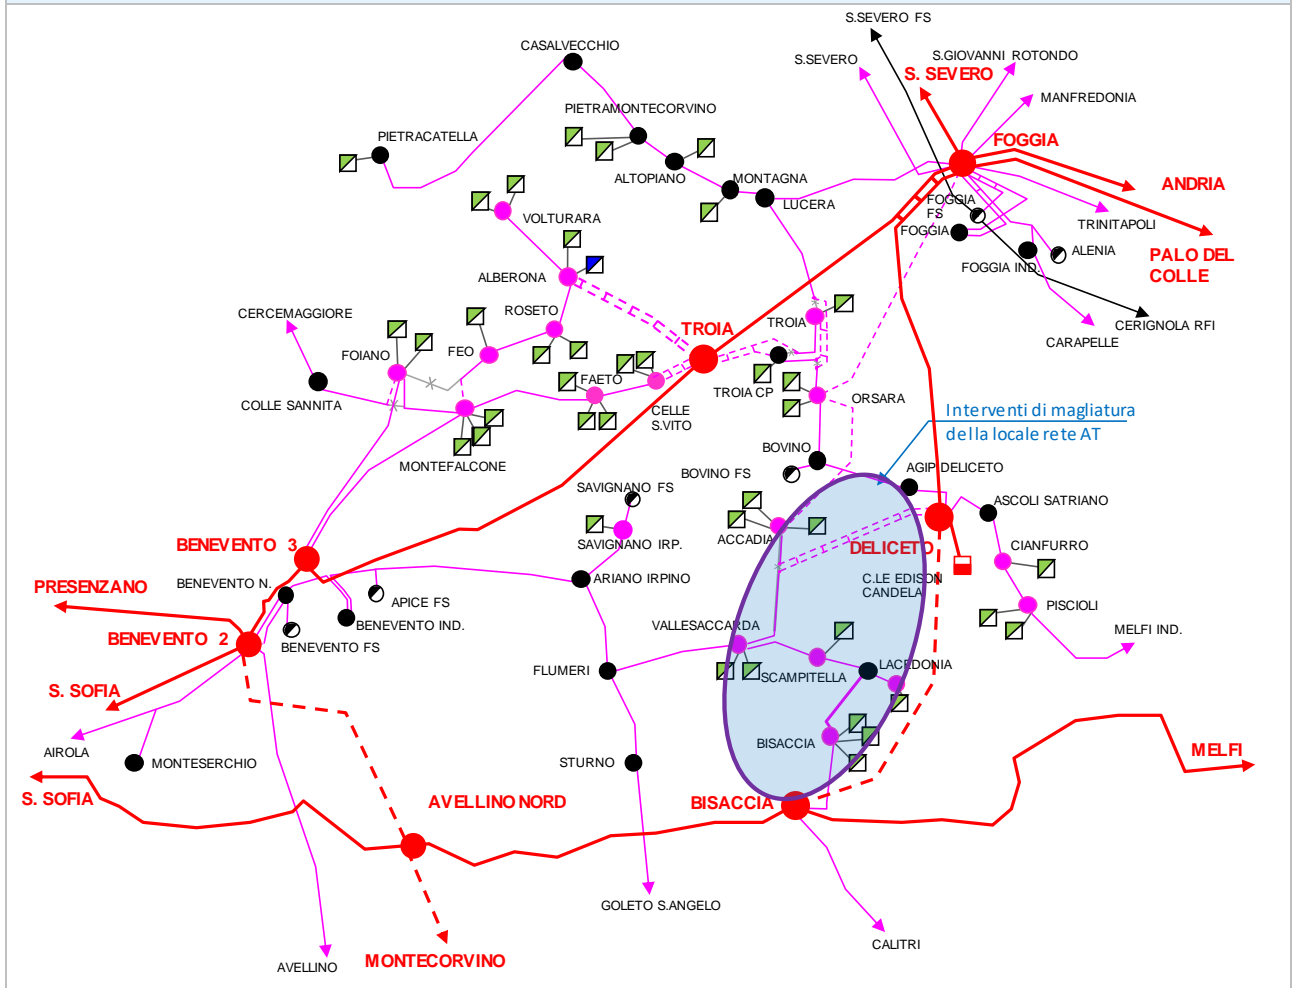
S.SEVERO FS
S.GIOVANNI ROTONDO
S.SEVERO
S. SEVERO
MANFREDONIA
CASALVECCHIO
PIETRAMONTECORVINO
FOGGIA
ANDRIA
PIETRACATELLA
ALTOPIANO
MONTAGNA
LUCERA
FOGGIA FS
TRINITAPOLI
VOLTURARA
FOGGIA
ALENIA
PALO DEL COLLE
FOGGIA IND.
ALBERONA
CERCEMAGGIORE
ROSETO
TROIA
TROIA
CERIGNOLA RFI
CARAPELLE
FOIANO
FEO
FAETO
TROIA CP
COLLE SANNITA
CELLE S.VITO
ORSARA
Interventi di magliatura della locale rete AT
MONTEFALCONE
BOVINO
BOVINO FS
AGIP DELICETO
SAVIGNANO FS
ASCOLI SATRIANO
ACCADIA
SAVIGNANO IRP.
BENEVENTO 3
DELICETO
CIANFURRO
PRESENZANO
BENEVENTO N.
ARIANO IRPINO
C.LE EDISON CANDELA
APICE FS
BENEVENTO IND.
PISCIOLI
BENEVENTO 2
BENEVENTO FS
VALLESACCARDA
MELFI IND.
FLUMERI
LACEDONIA
S. SOFIA
SCAMPITELLA
AIROLA
BISACCIA
MONTESERCHIO
STURNO
MELFI
S. SOFIA
AVELLINO NORD
BISACCIA
GOLETO S.ANGELO
CALITRI
AVELLINO
MONTECORVINO